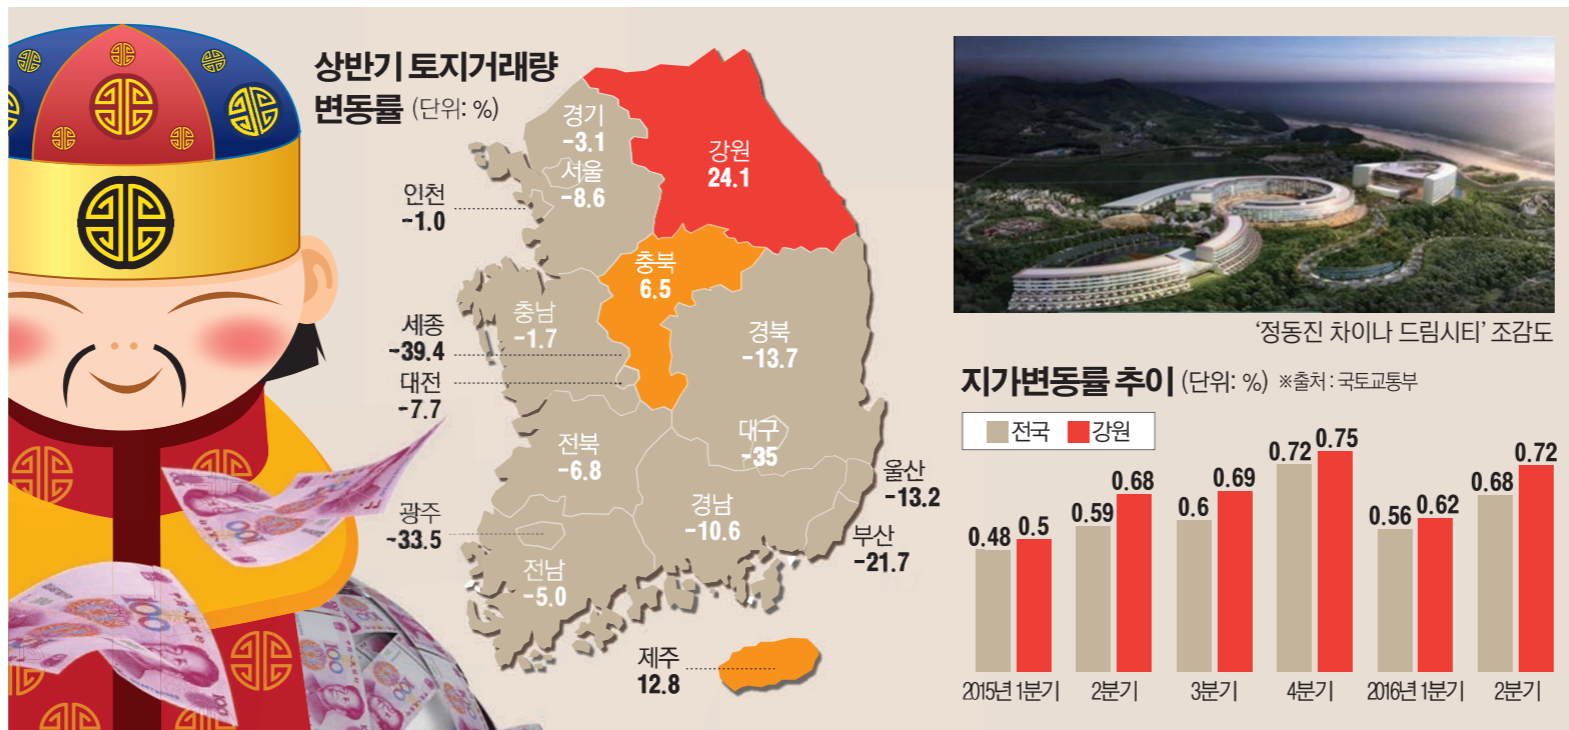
상반기 토지거래량 변동률 (단위: %)

경기 -3.1
서울 -8.6
강원 24.1
인천 -1.0
충북 6.5
충남 -1.7
세종 -39.4
대전 -7.7
경북 -13.7
대구 -35
전북 -6.8
울산 -13.2
광주 -33.5
경남 -10.6
부산 -21.7
전남 -5.0
제주 12.8

'정동진 차이나 드림시티' 조감도

지가변동률 추이 (단위: %) ※출처: 국토교통부

전국 강원

| | 전국 | 강원 |
|---|---|---|
| 2015년 1분기 | 0.48 | 0.5 |
| 2분기 | 0.59 | 0.68 |
| 3분기 | 0.6 | 0.69 |
| 4분기 | 0.72 | 0.75 |
| 2016년 1분기 | 0.56 | 0.62 |
| 2분기 | 0.68 | 0.72 |